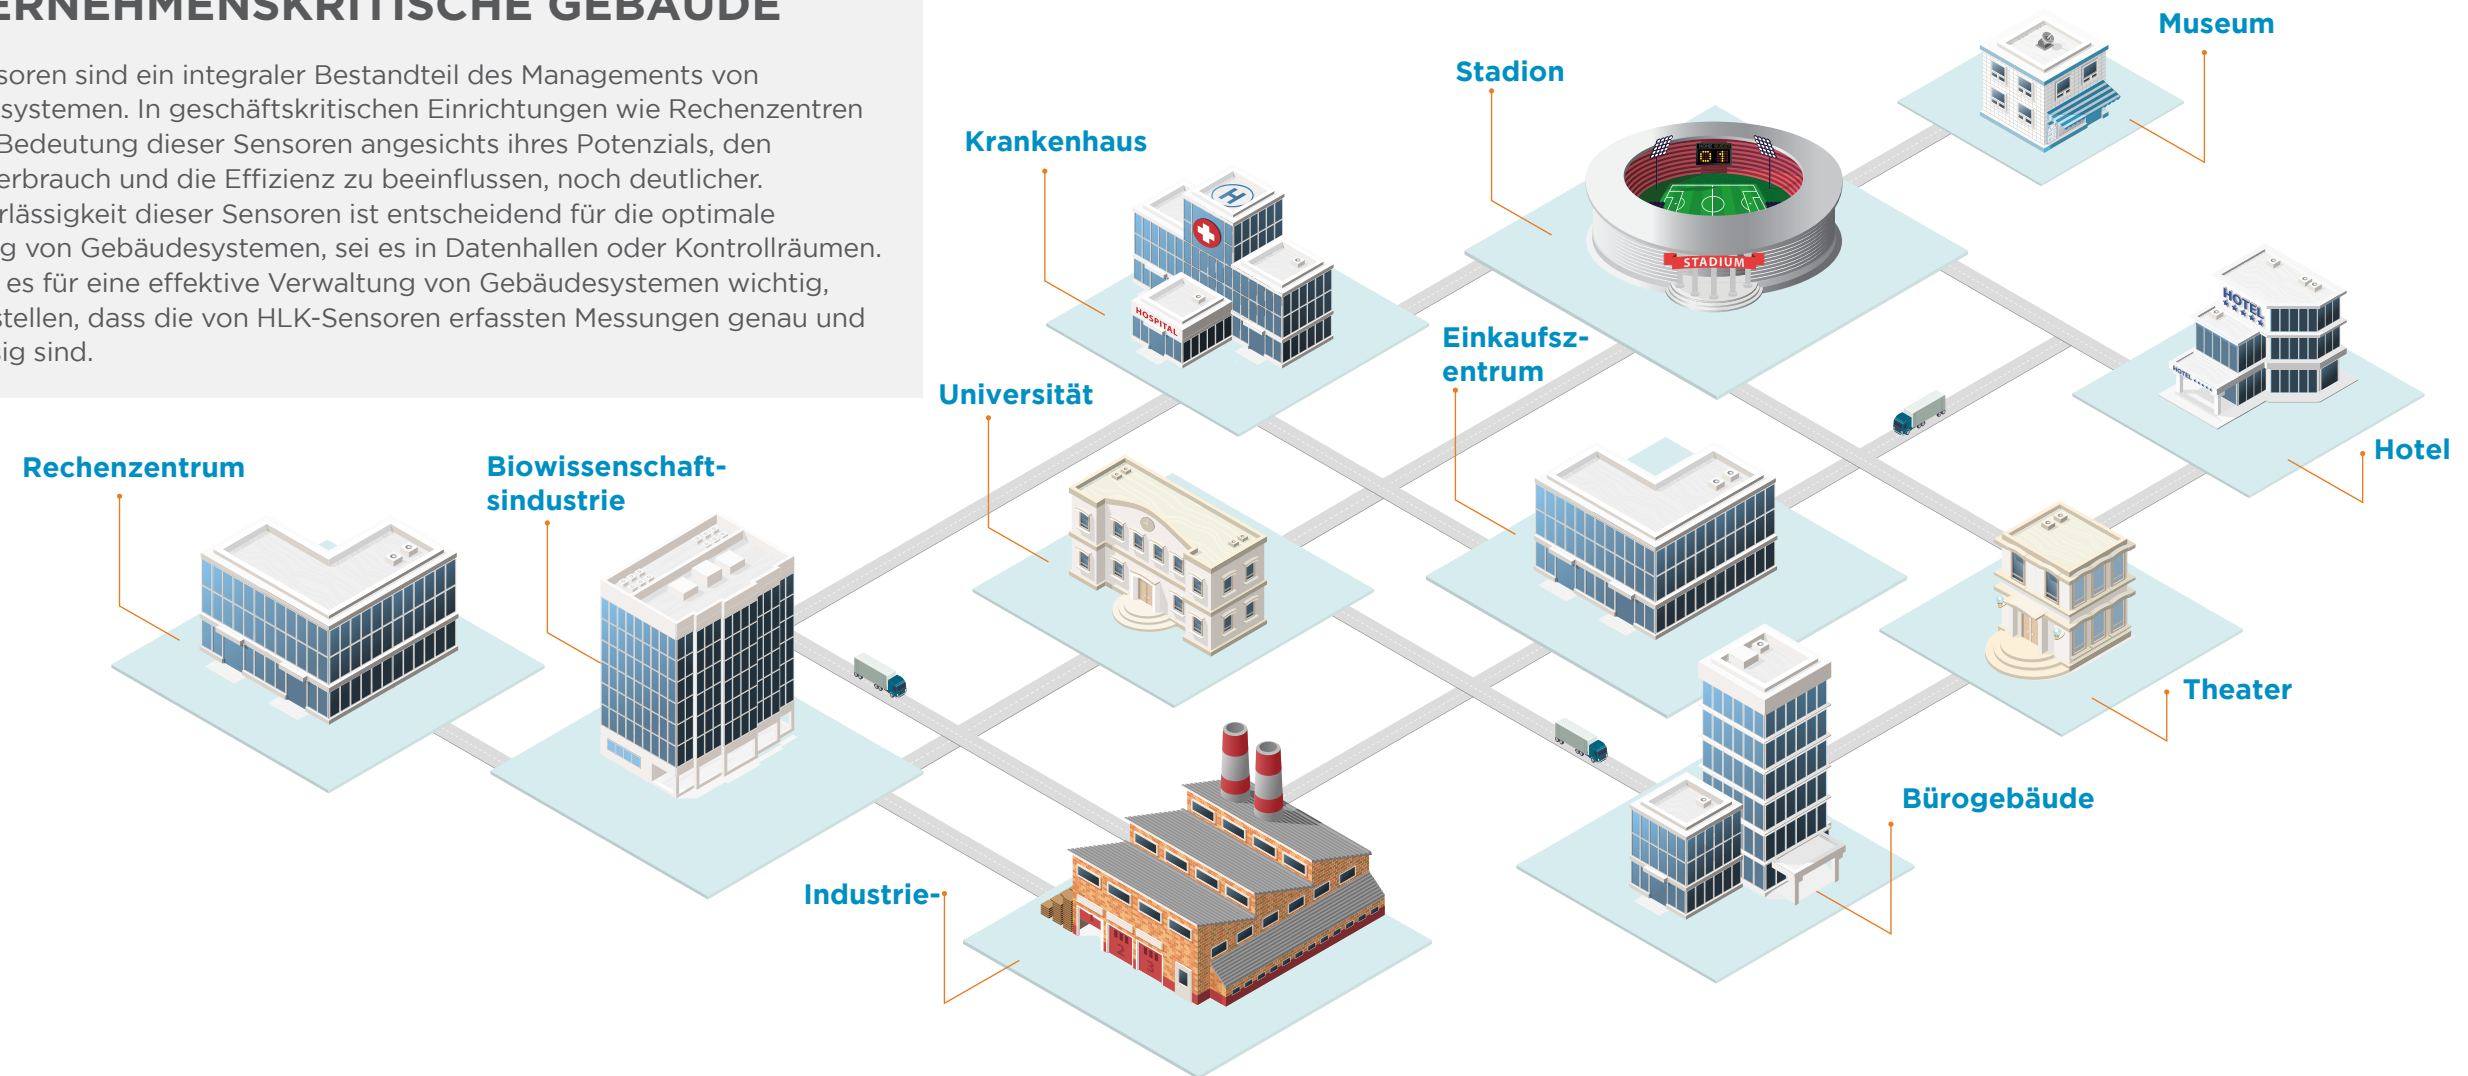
ERNEHMENSKRITISCHE GEBÄUDE

soren sind ein integraler Bestandteil des Managements von systemen. In geschäftskritischen Einrichtungen wie Rechenzentren Bedeutung dieser Sensoren angesichts ihres Potenzials, den erbrauch und die Effizienz zu beeinflussen, noch deutlicher. rlässigkeit dieser Sensoren ist entscheidend für die optimale g von Gebäudesystemen, sei es in Datenhallen oder Kontrollräumen. es für eine effektive Verwaltung von Gebäudesystemen wichtig, stellen, dass die von HLK-Sensoren erfassten Messungen genau und ig sind.

Museum

Stadion

Krankenhaus

STADIUM

HOSPITAL

HOTEL

Einkaufsz-entrum

Universität

Hotel

Rechenzentrum

Biowissenschaft-sindustrie

Theater

Bürogebäude

Industrie-